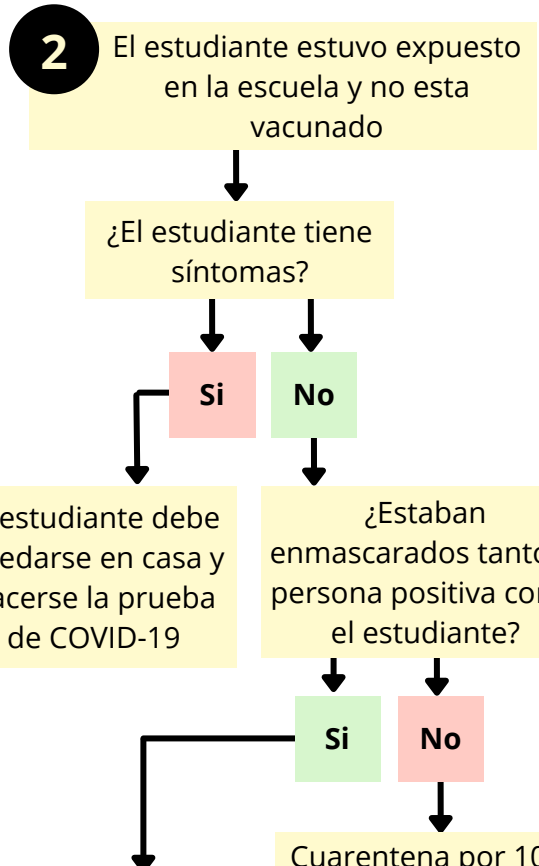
2

El estudiante estuvo expuesto en la escuela y no esta vacunado

¿El estudiante tiene síntomas?

Si

No

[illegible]estudiante debe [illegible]edarse en casa y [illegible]acerse la prueba de COVID-19

¿Estaban enmascarados tant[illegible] persona positiva co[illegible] el estudiante?

Si

No

Cuarentena por 1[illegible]